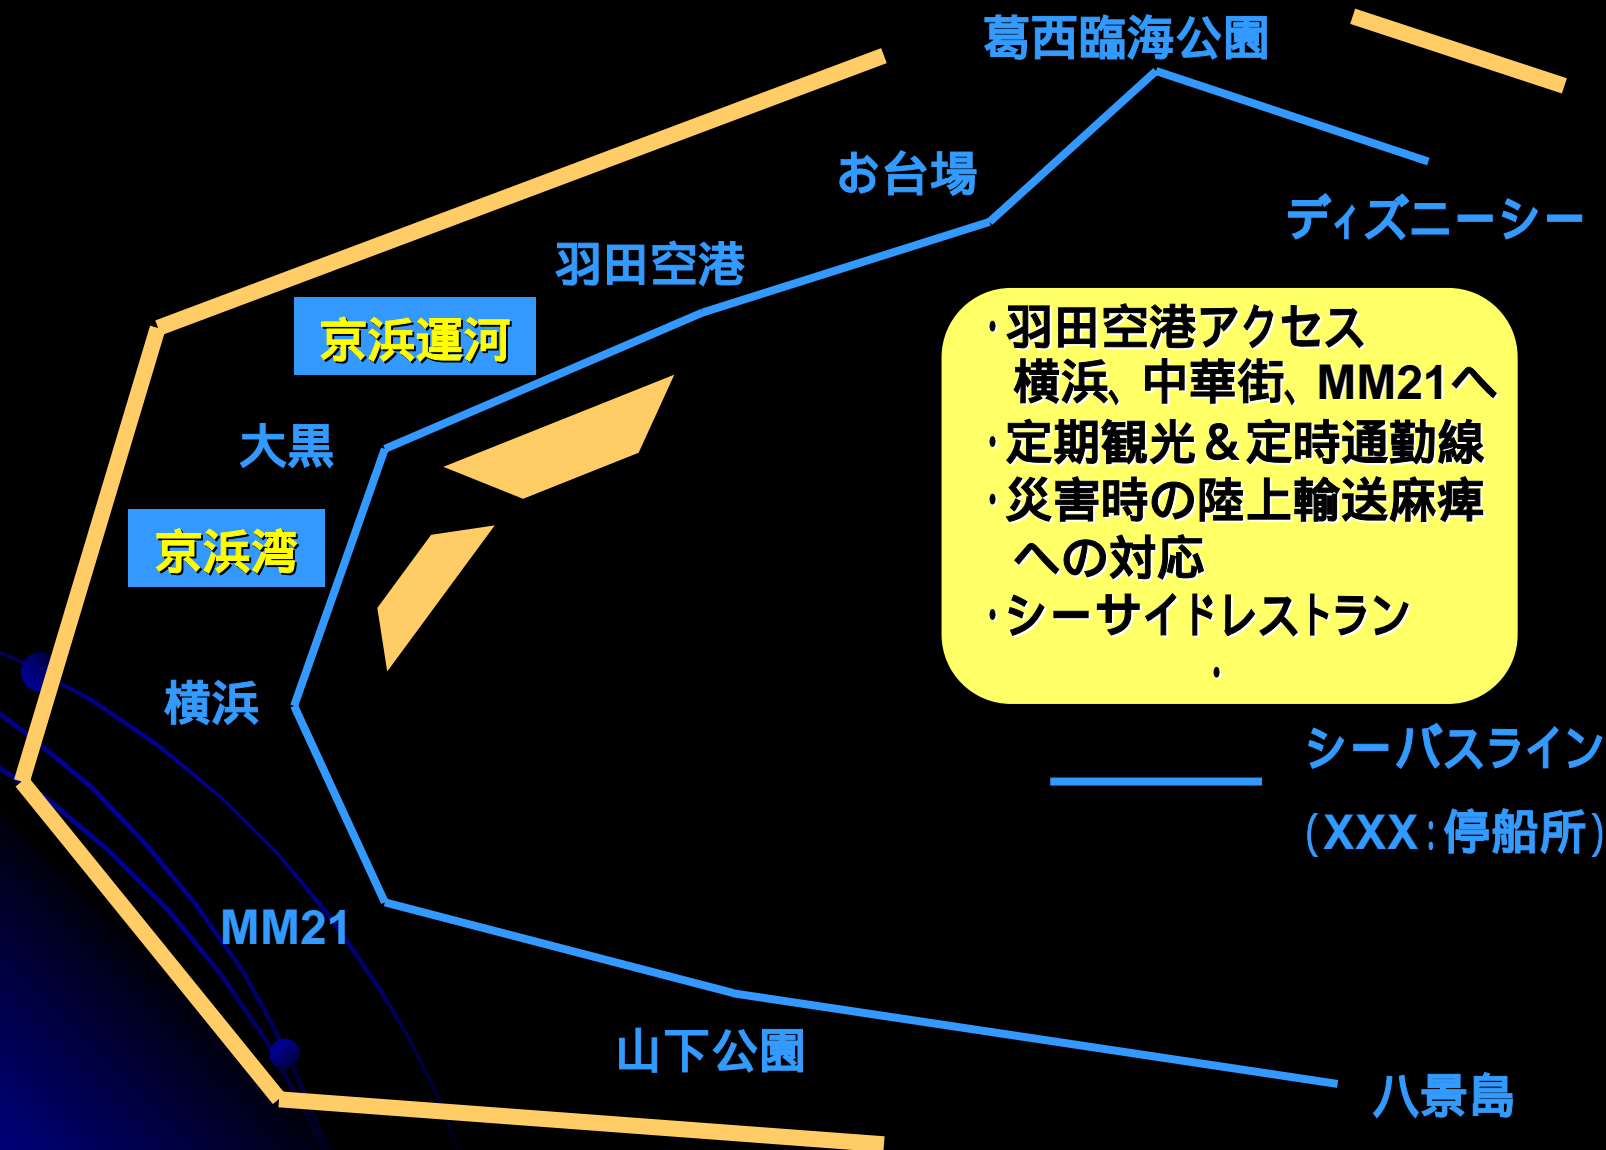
葛西臨海公園

お台場

ディズニーシー

羽田空港

京浜運河

大黒

京浜湾

横浜

MM21

山下公園

八景島

・羽田空港アクセス
横浜、中華街、MM21へ
・定期観光＆定時通勤線
・災害時の陸上輸送麻痺
への対応
・シーサイドレストラン
・

シーバスライン
（XXX：停船所）